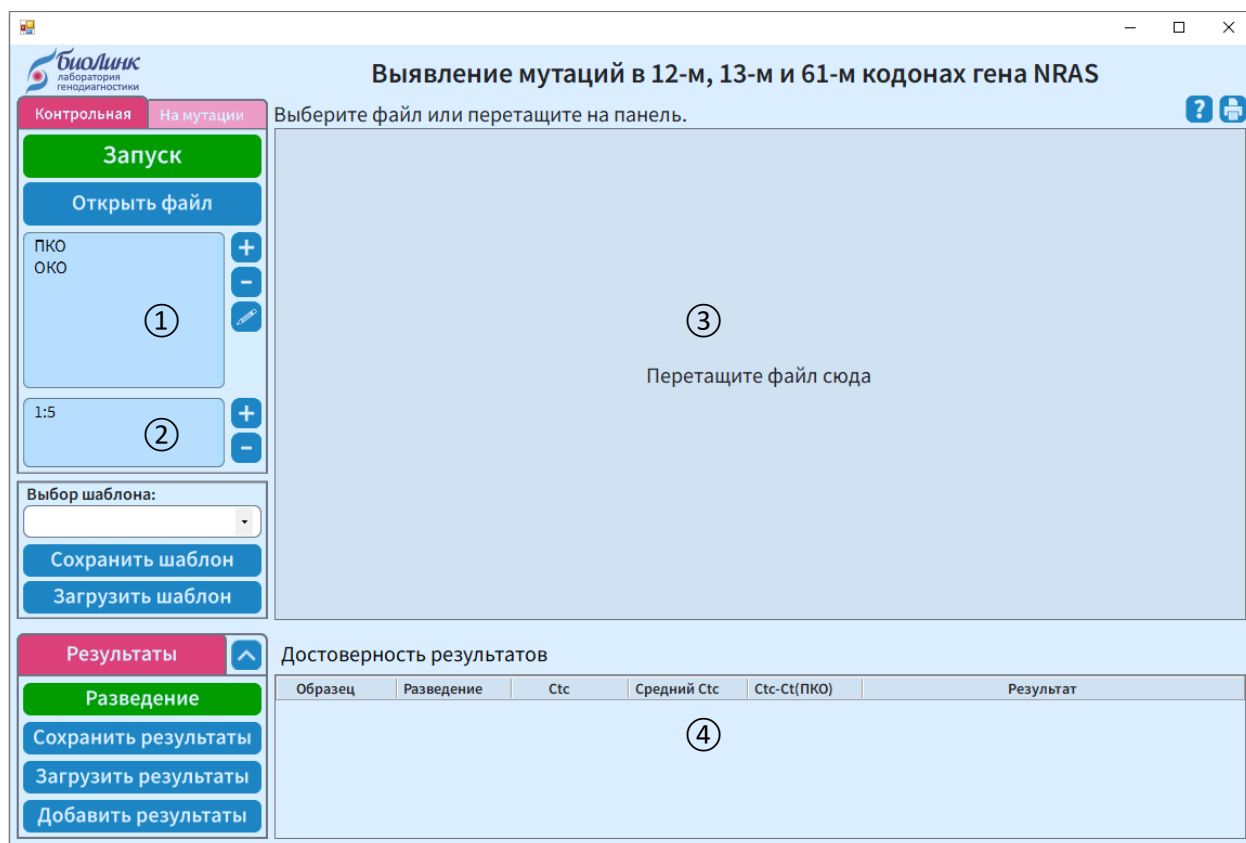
БиоЛинк
лаборатория генодиагностики

Выявление мутаций в 12-м, 13-м и 61-м кодонах гена NRAS

Контрольная
На мутации

Запуск
Открыть файл

ПКО
ОКО

①

1:5

②

Выбор шаблона:

Сохранить шаблон
Загрузить шаблон

Выберите файл или перетащите на панель.

③

Перетащите файл сюда

Результаты

Разведение
Сохранить результаты
Загрузить результаты
Добавить результаты

Достоверность результатов

| Образец | Разведение | Ctc | Средний Ctc | Ctc-Ct(ПКО) | Результат |
|---|---|---|---|---|---|

④